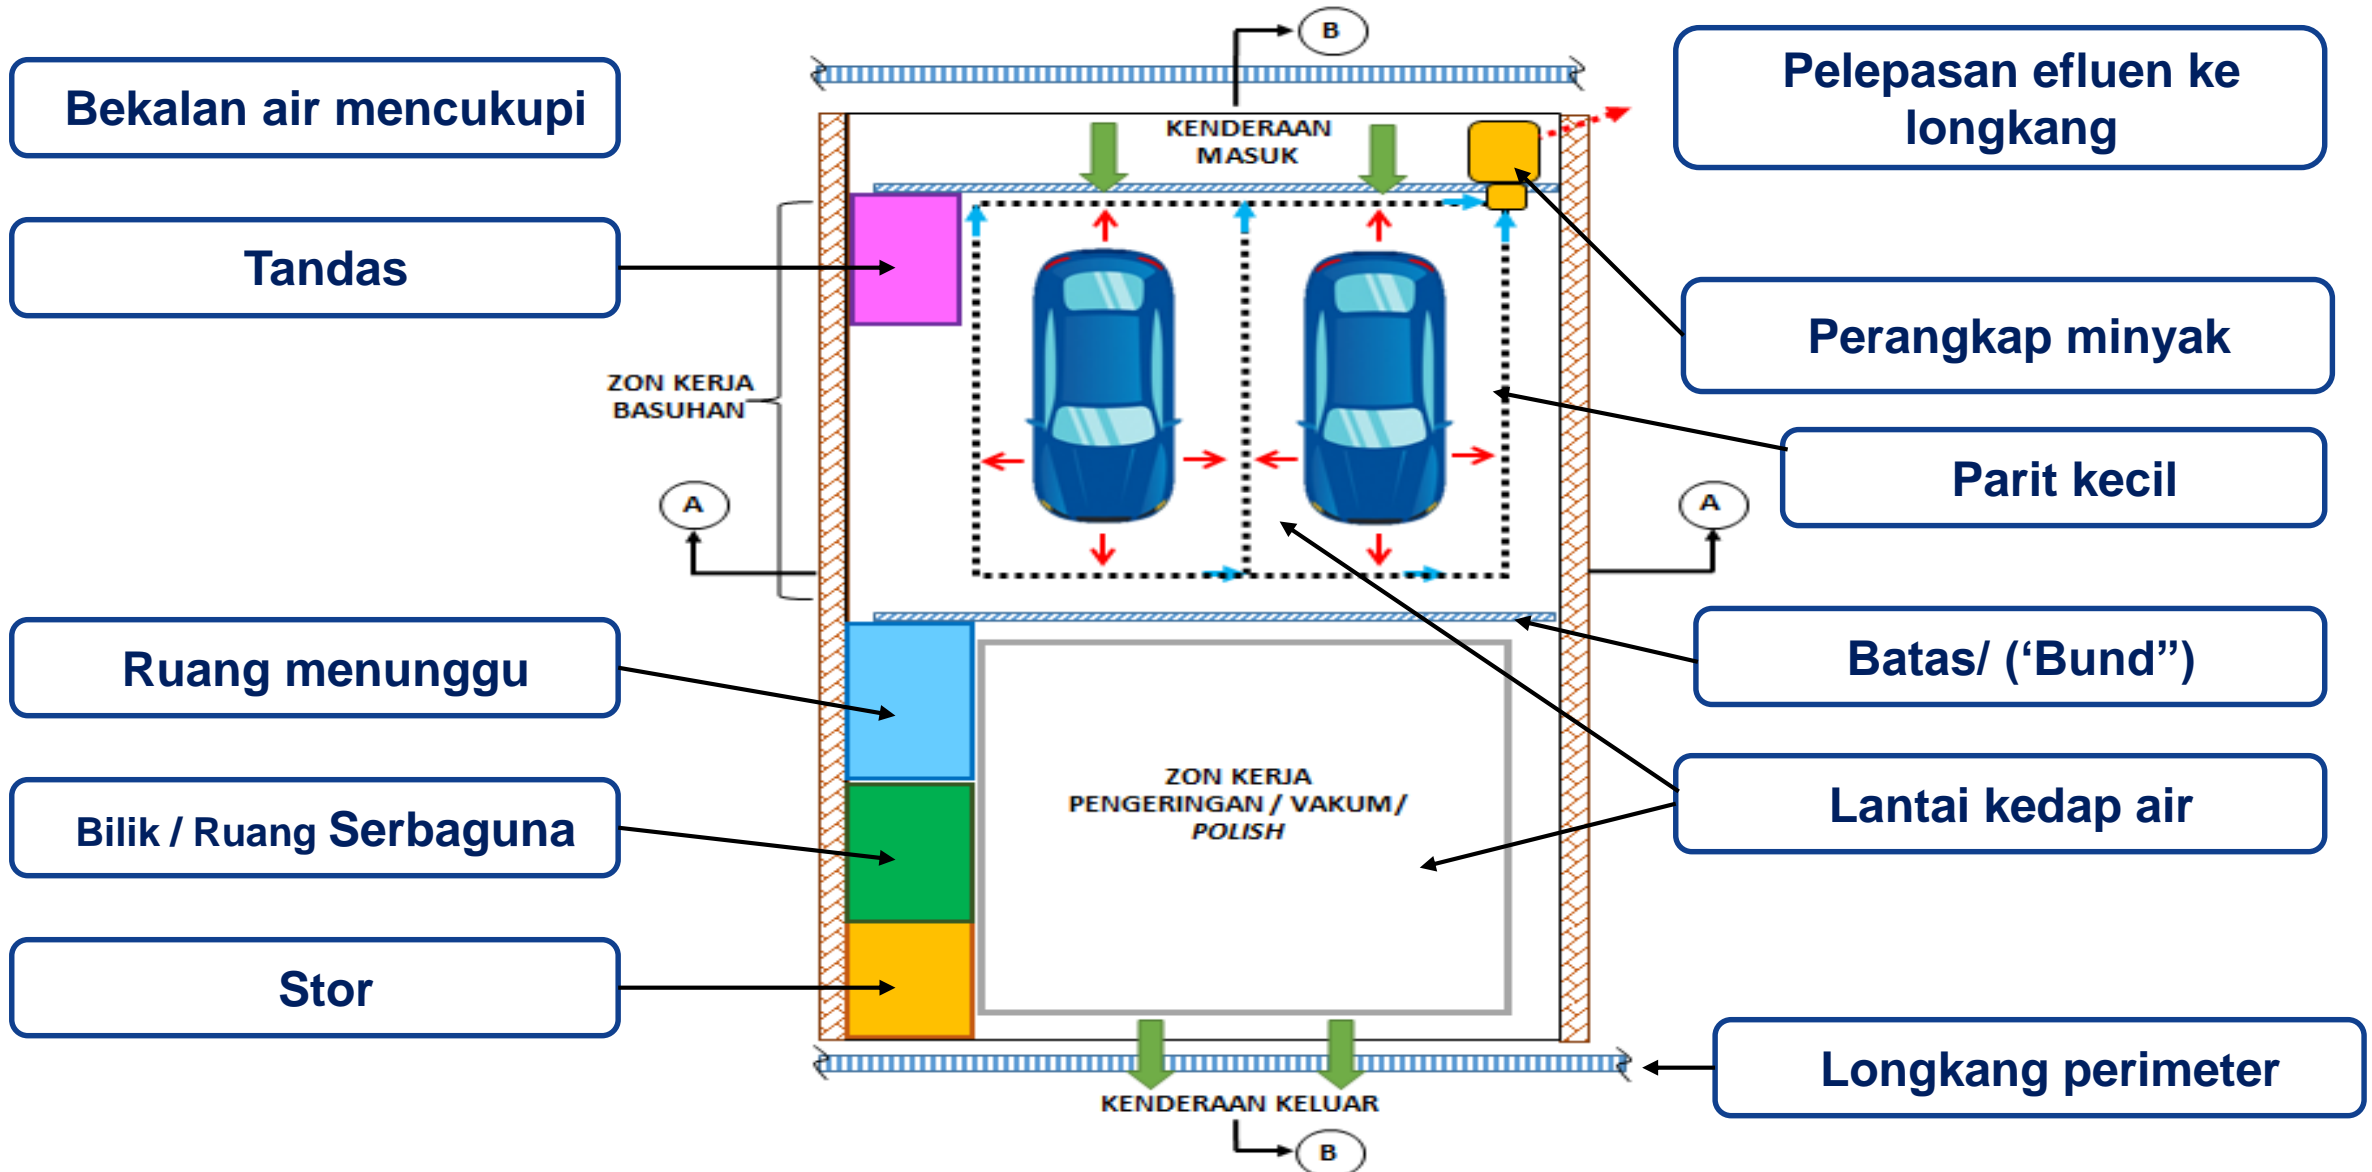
Bekalan air mencukupi

B

Pelepasan efluen ke longkang

KENDERAAN MASUK

Tandas

Perangkap minyak

ZON KERJA BASUHAN

Parit kecil

A

A

Ruang menunggu

Batas/ (‘Bund”)

ZON KERJA PENGERINGAN / VAKUM / POLISH

Lantai kedap air

Bilik / Ruang Serbaguna

Stor

Longkang perimeter

KENDERAAN KELUAR

B